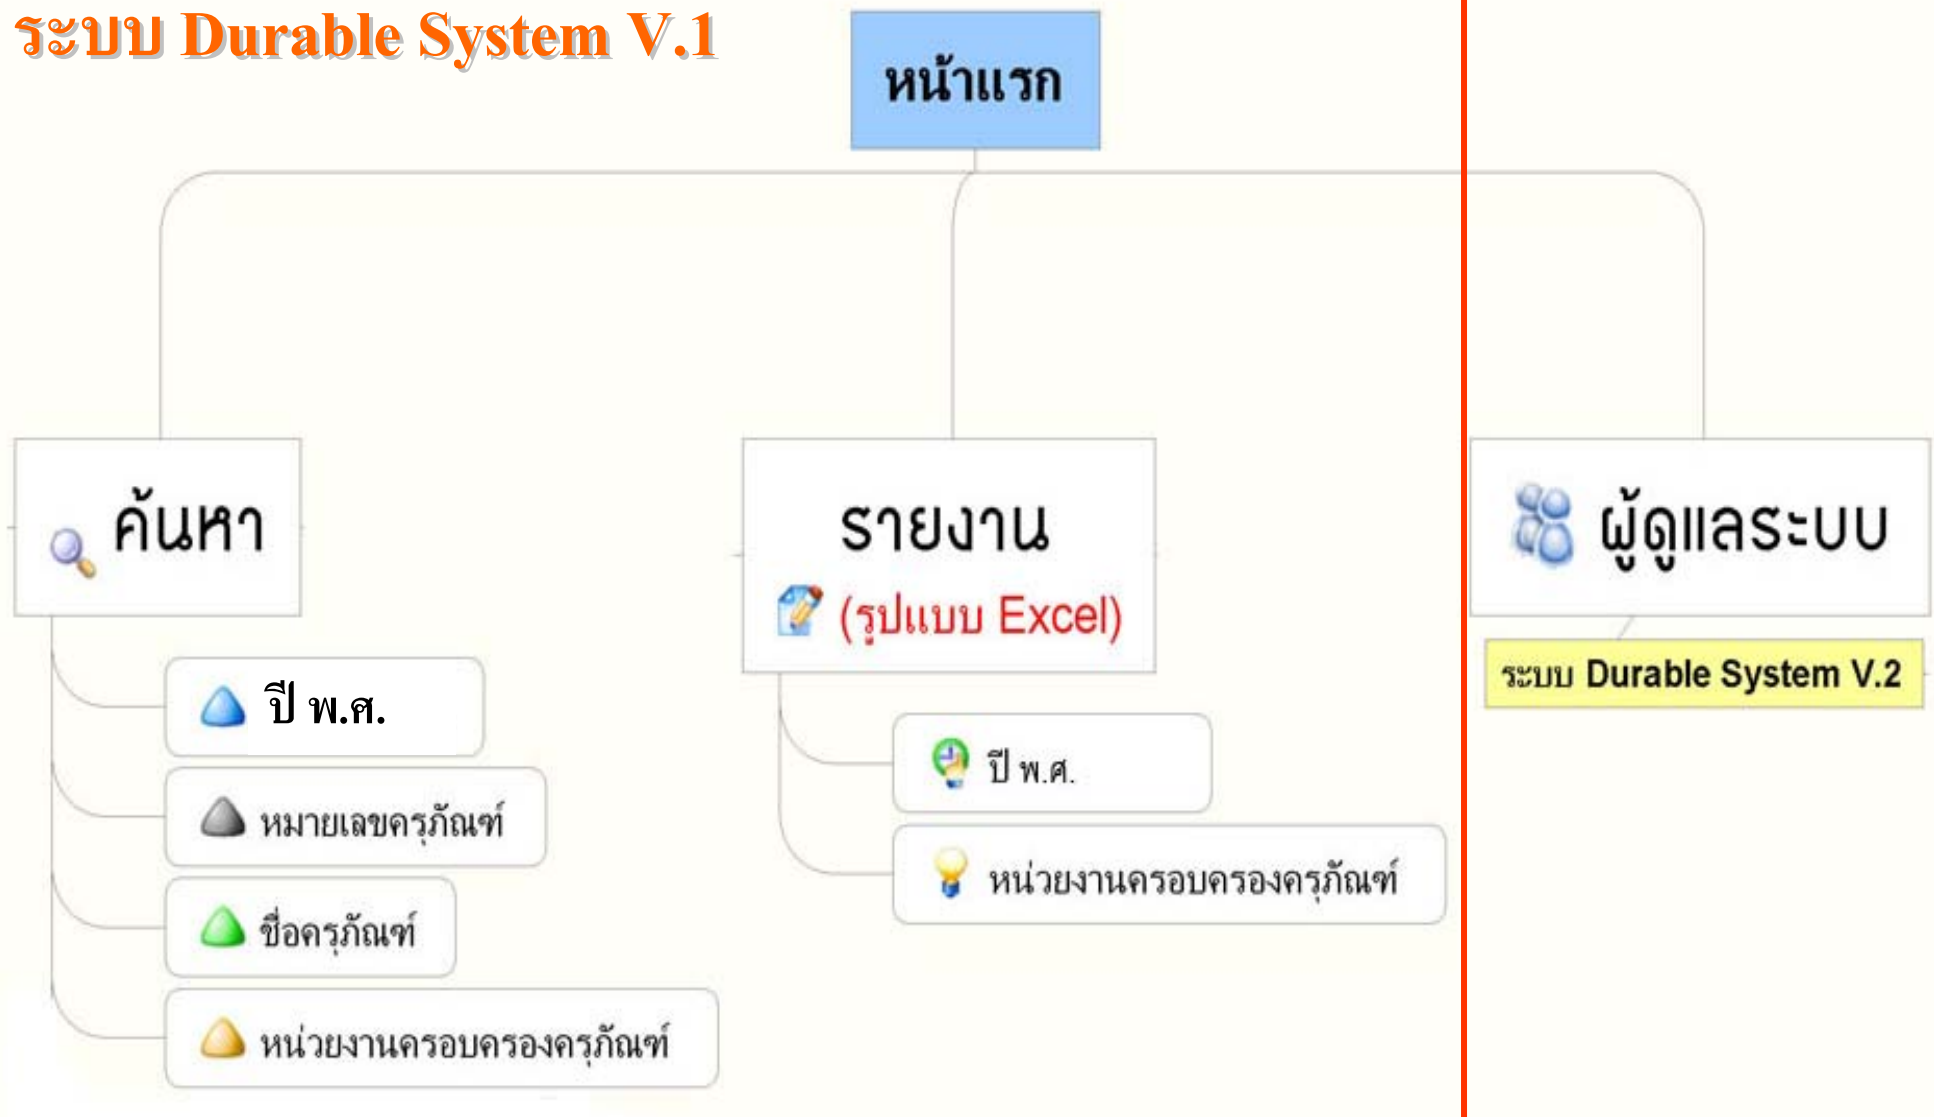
ระบบ Durable System V.1

หน้าแรก

ค้นหา

ปี พ.ศ.

หมายเลขครุภัณฑ์

ชื่อครุภัณฑ์

หน่วยงานครอบครองครุภัณฑ์

รายงาน

(รูปแบบ Excel)

ปี พ.ศ.

หน่วยงานครอบครองครุภัณฑ์

ผู้ดูแลระบบ

ระบบ Durable System V.2